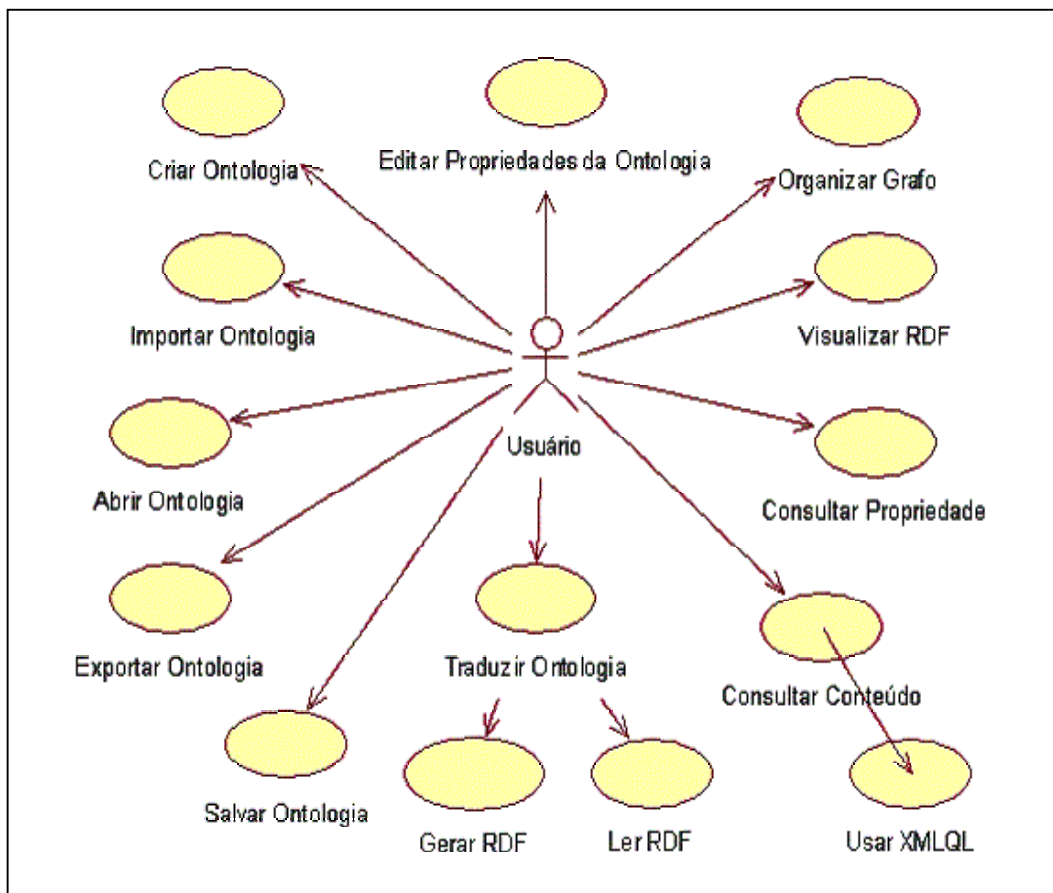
Criar Ontologia

Editar Propriedades da Ontologia

Organizar Grafo

Importar Ontologia

Visualizar RDF

Abrir Ontologia

Usuário

Consultar Propriedade

Exportar Ontologia

Traduzir Ontologia

Consultar Conteúdo

Salvar Ontologia

Gerar RDF

Ler RDF

Usar XMLQL